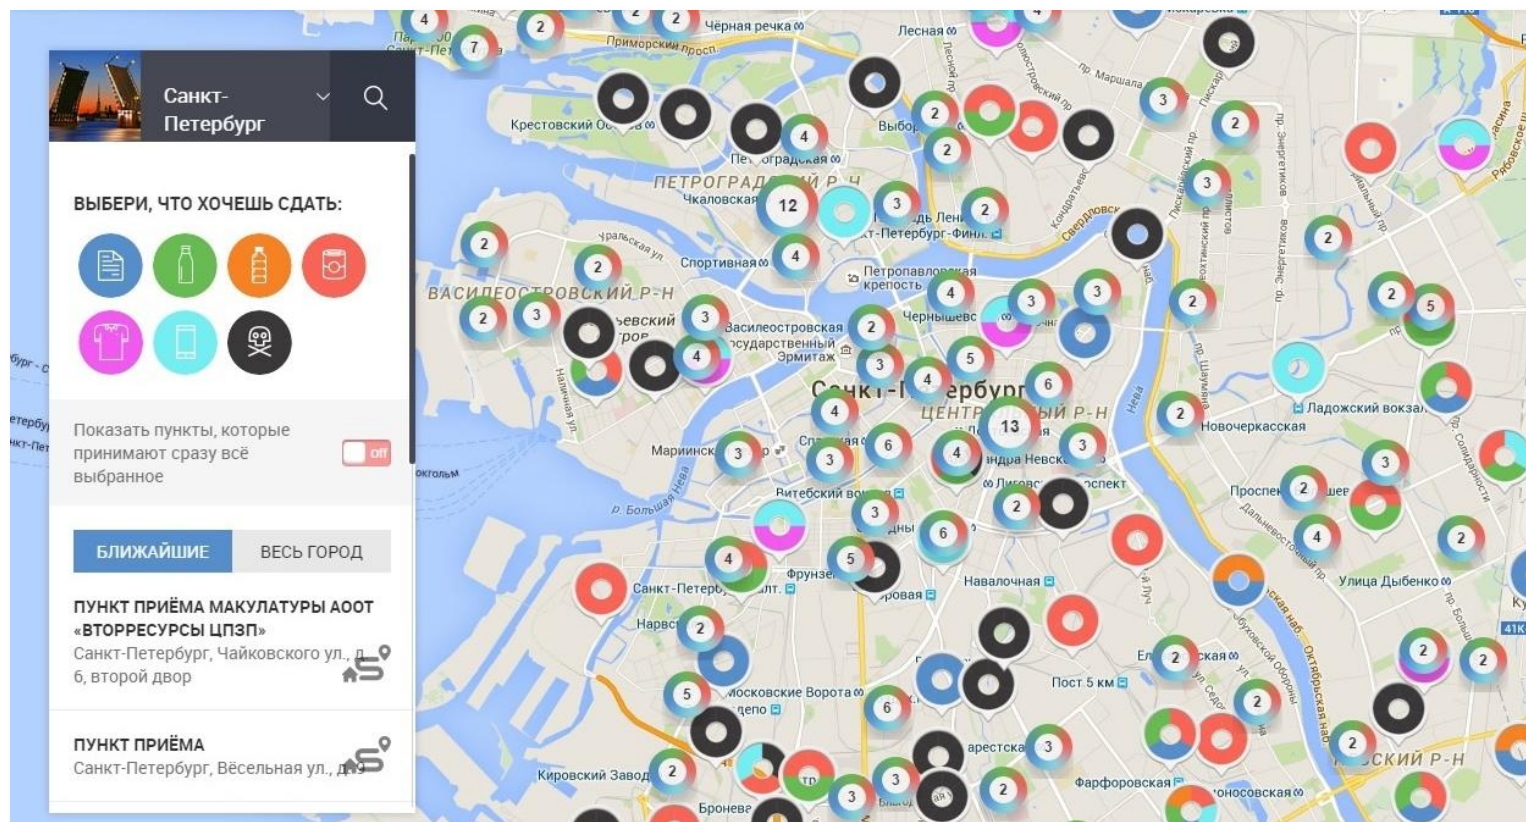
Санкт-Петербург

ВЫБЕРИ, ЧТО ХОЧЕШЬ СДАТЬ:

Показать пункты, которые принимают сразу всё выбранное

off

БЛИЖАЙШИЕ
ВЕСЬ ГОРОД

ПУНКТ ПРИЁМА МАКУЛАТУРЫ АООТ «ВТОРРЕСУРСЫ ЦПЗП»
Санкт-Петербург, Чайковского ул., д. 6, второй двор

ПУНКТ ПРИЁМА
Санкт-Петербург, Вёсельная ул., д. 5

Чёрная речка
Приморский просп.
Лесная
Крестовский Остров
Петроградская
ПЕТРОГРАДСКИЙ Р-Н
Чкаловская
Спортивная
Петропавловская крепость
ВАСИЛЕОСТРОВСКИЙ Р-Н
Василеостровская
Государственный Эрмитаж
Чернышевская
Санкт-Петербург
ЦЕНТРАЛЬНЫЙ Р-Н
Мариинский
Витебский вокзал
Фрунзенская
Навалочная
Нарвская
Московские Ворота
Пост 5 км
Кировский Завод
Фарфоровская
Ладожский вокзал
Новочеркасская
Проспект Большевиков
Улица Дыбенко
Нева
Выборгская
Лиговский проспект
Площадь Александра Невского
Елизаровская
Ломоносовская
Пролетарская
Электросила
Бронева
НЕВСКИЙ Р-Н
41К
12
13